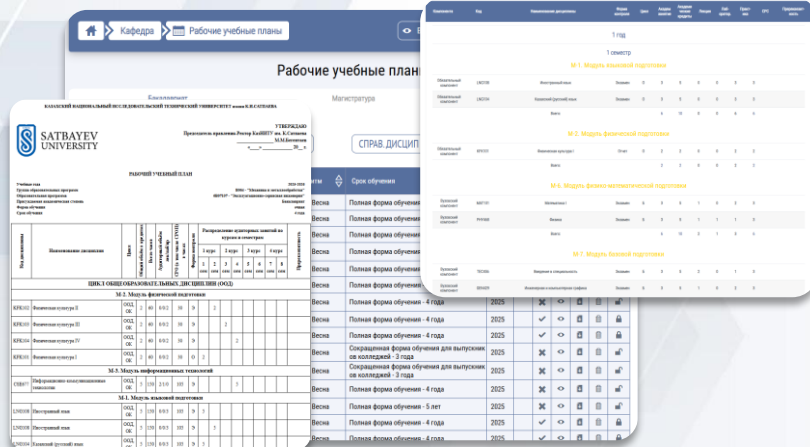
Кафедра
Рабочие учебные планы
Рабочие учебные планы
Бакалавриат
Магистратура
СПРАВ. ДИСЦИП
Срок обучения
Весна
Полная форма обучения
Весна
Полная форма обучения
Весна
Полная форма обучения
Весна
Полная форма обучения
Весна
Полная форма обучения
Весна
Полная форма обучения - 4 года
2025
Весна
Полная форма обучения - 4 года
2025
Весна
Полная форма обучения - 4 года
2025
Весна
Сокращенная форма обучения для выпускников колледжей - 3 года
2025
Весна
Сокращенная форма обучения для выпускников колледжей - 3 года
2025
Весна
Полная форма обучения - 4 года
2025
Весна
Полная форма обучения - 5 лет
2025
Весна
Полная форма обучения - 4 года
2025
Весна
Полная форма обучения - 4 года
2025

КАЗАХСКИЙ НАЦИОНАЛЬНЫЙ ИССЛЕДОВАТЕЛЬСКИЙ ТЕХНИЧЕСКИЙ УНИВЕРСИТЕТ имени К.И.САТПАЕВА
SATBAYEV UNIVERSITY
УТВЕРЖДАЮ
Председатель правления-Ректор КазНИТУ им. К.Сатпаева
М.М.Бегентаев
«___»________20__г.
РАБОЧИЙ УЧЕБНЫЙ ПЛАН
ЦИКЛ ОБЩЕОБРАЗОВАТЕЛЬНЫХ ДИСЦИПЛИН (ООД)
М-2. Модуль физической подготовки
КФК101 Физическая культура I
КФК102 Физическая культура II
КФК103 Физическая культура III
КФК104 Физическая культура IV
М-3. Модуль информационных технологий
CSE677 Информационно-коммуникационные технологии
М-1. Модуль языковой подготовки
LNG108 Иностранный язык
LNG104 Иностранный язык
LNG101 Казахский (русский) язык

1 год
1 семестр
М-1. Модуль языковой подготовки
Обязательный компонент LNG108 Иностранный язык Экзамен
Обязательный компонент LNG104 Казахский (русский) язык Экзамен
Всего:
М-2. Модуль физической подготовки
Обязательный компонент КФК101 Физическая культура I Отчет
Всего:
М-6. Модуль физико-математической подготовки
Вузовский компонент MAT101 Математика I Экзамен
Вузовский компонент PHY102 Физика Экзамен
Всего:
М-7. Модуль базовой подготовки
Вузовский компонент TEC101 Введение в специальность Экзамен
Вузовский компонент GEN109 Введение в компьютерную графику Экзамен